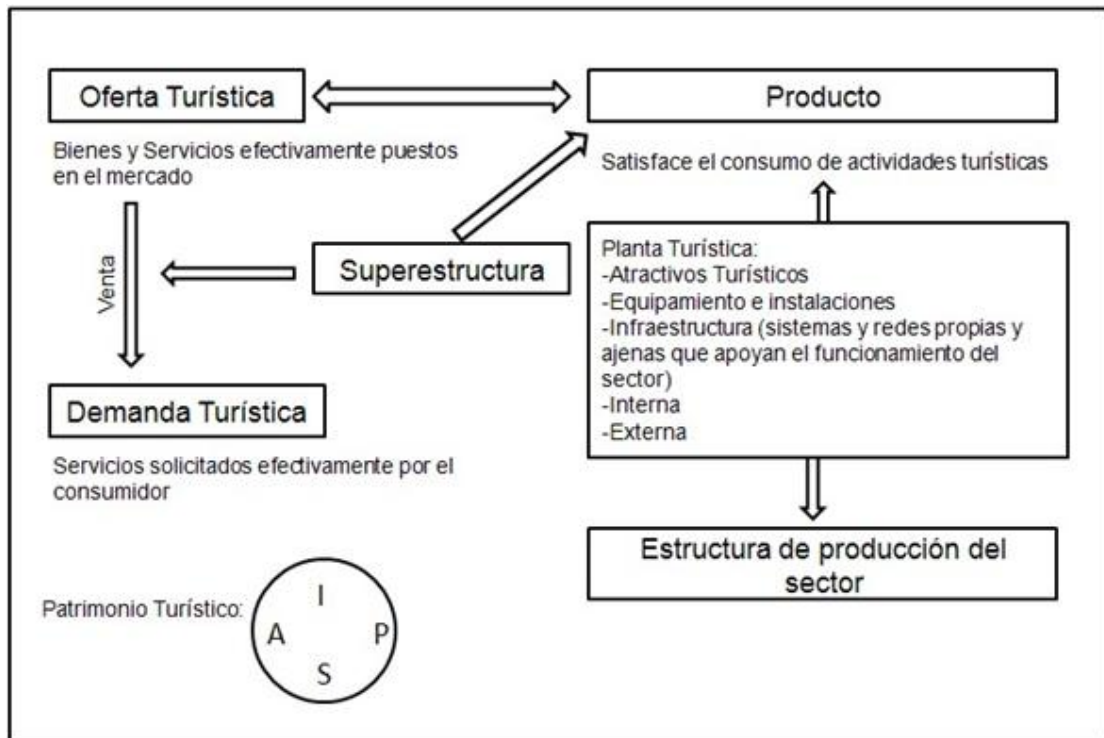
Oferta Turística

Bienes y Servicios efectivamente puestos en el mercado

Producto

Satisface el consumo de actividades turísticas

Venta

Superestructura

Planta Turística:
-Atractivos Turísticos
-Equipamiento e instalaciones
-Infraestructura (sistemas y redes propias y ajenas que apoyan el funcionamiento del sector)
-Interna
-Externa

Demanda Turística

Servicios solicitados efectivamente por el consumidor

Estructura de producción del sector

Patrimonio Turístico:

I
A
P
S